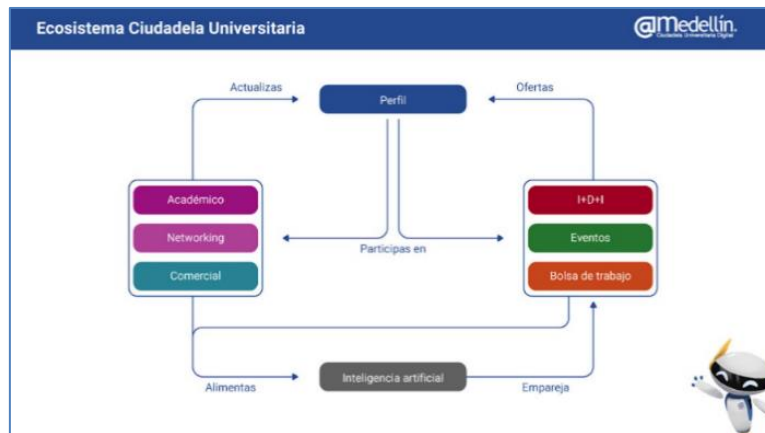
Ecosistema Ciudadela Universitaria

@Medellín
Ciudadela Universitaria Digital

Actualizas

Perfil

Ofertas

Académico

Networking

Comercial

Participas en

I+D+I

Eventos

Bolsa de trabajo

Alimentas

Inteligencia artificial

Empareja